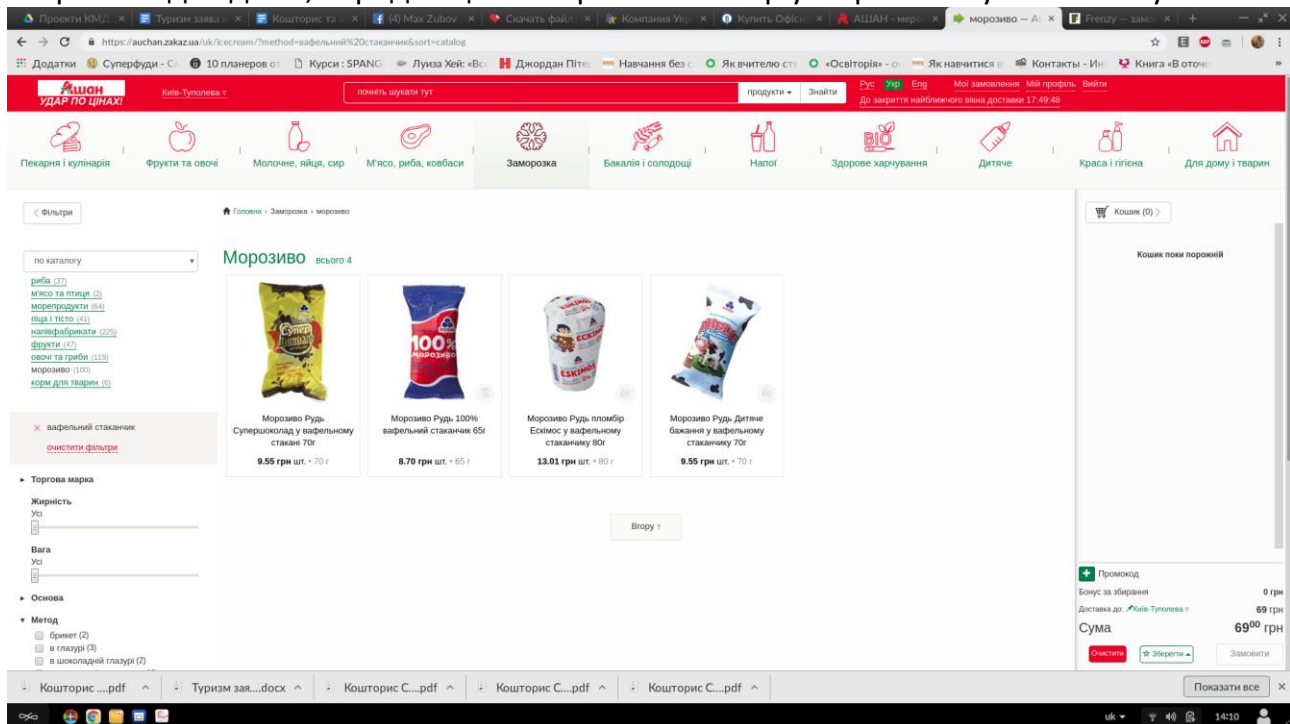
Проекти КМД | Туризм заява | Кошторис та | (4) Max Zubov | Скачать файл | Компанія Укр | Купить Офісн | АШАН - мере | морозиво – А | Frenzy – замо

https://auchan.zakaz.ua/uk/icecream/?method=вафельний%20стаканчик&sort=catalog

Додатки | Суперфуди - С | 10 планеров от | Курси : SPANG | Луиза Хей: «Во | Джордан Піте | Навчання без | Як вчителю ста | «Освіторія» - о | Як навчитися | Контакти - Ин | Книга «В оточе

Ашан УДАР ПО ЦІНАХ!

Київ-Туполева

почніть шукати тут

продукти | Знайти

Рус Укр Eng | Мої замовлення | Мій профіль | Вийти

До закриття найближчого вікна доставки 17:49:48

Пекарня і кулінарія | Фрукти та овочі | Молочне, яйця, сир | М'ясо, риба, ковбаси | Заморозка | Бакалія і солодощі | Напої | BIO Здорове харчування | Дитяче | Краса і гігієна | Для дому і тварин

Фільтри

Головна › Заморозка › морозиво

Кошик (0)

Кошик поки порожній

по каталогу

риба (37)
м'ясо та птиця (2)
морепродукти (64)
піца і тісто (41)
напівфабрикати (225)
фрукти (47)
овочі та гриби (119)
морозиво (100)
корм для тварин (6)

Морозиво всього 4

Морозиво Рудь Супершоколад у вафельному стакані 70г
9.55 грн шт. • 70 г

Морозиво Рудь 100% вафельний стаканчик 65г
8.70 грн шт. • 65 г

Морозиво Рудь пломбір Ескімос у вафельному стаканчику 80г
13.01 грн шт. • 80 г

Морозиво Рудь Дитяче бажання у вафельному стаканчику 70г
9.55 грн шт. • 70 г

× вафельний стаканчик
очистити фільтри

▸ Торгова марка

Жирність
Усі

Вага
Усі

Вгору ↑

▸ Основа

▾ Метод
брикет (2)
в глазурі (3)
в шоколадній глазурі (2)

Промокод
Бонус за збирання 0 грн
Доставка до: Київ-Туполева 69 грн
Сума $69^{00}$ грн
Очистити | Зберегти | Замовити

Кошторис ....pdf | Туризм зая....docx | Кошторис С....pdf | Кошторис С....pdf | Кошторис С....pdf | Показати все

uk 14:10